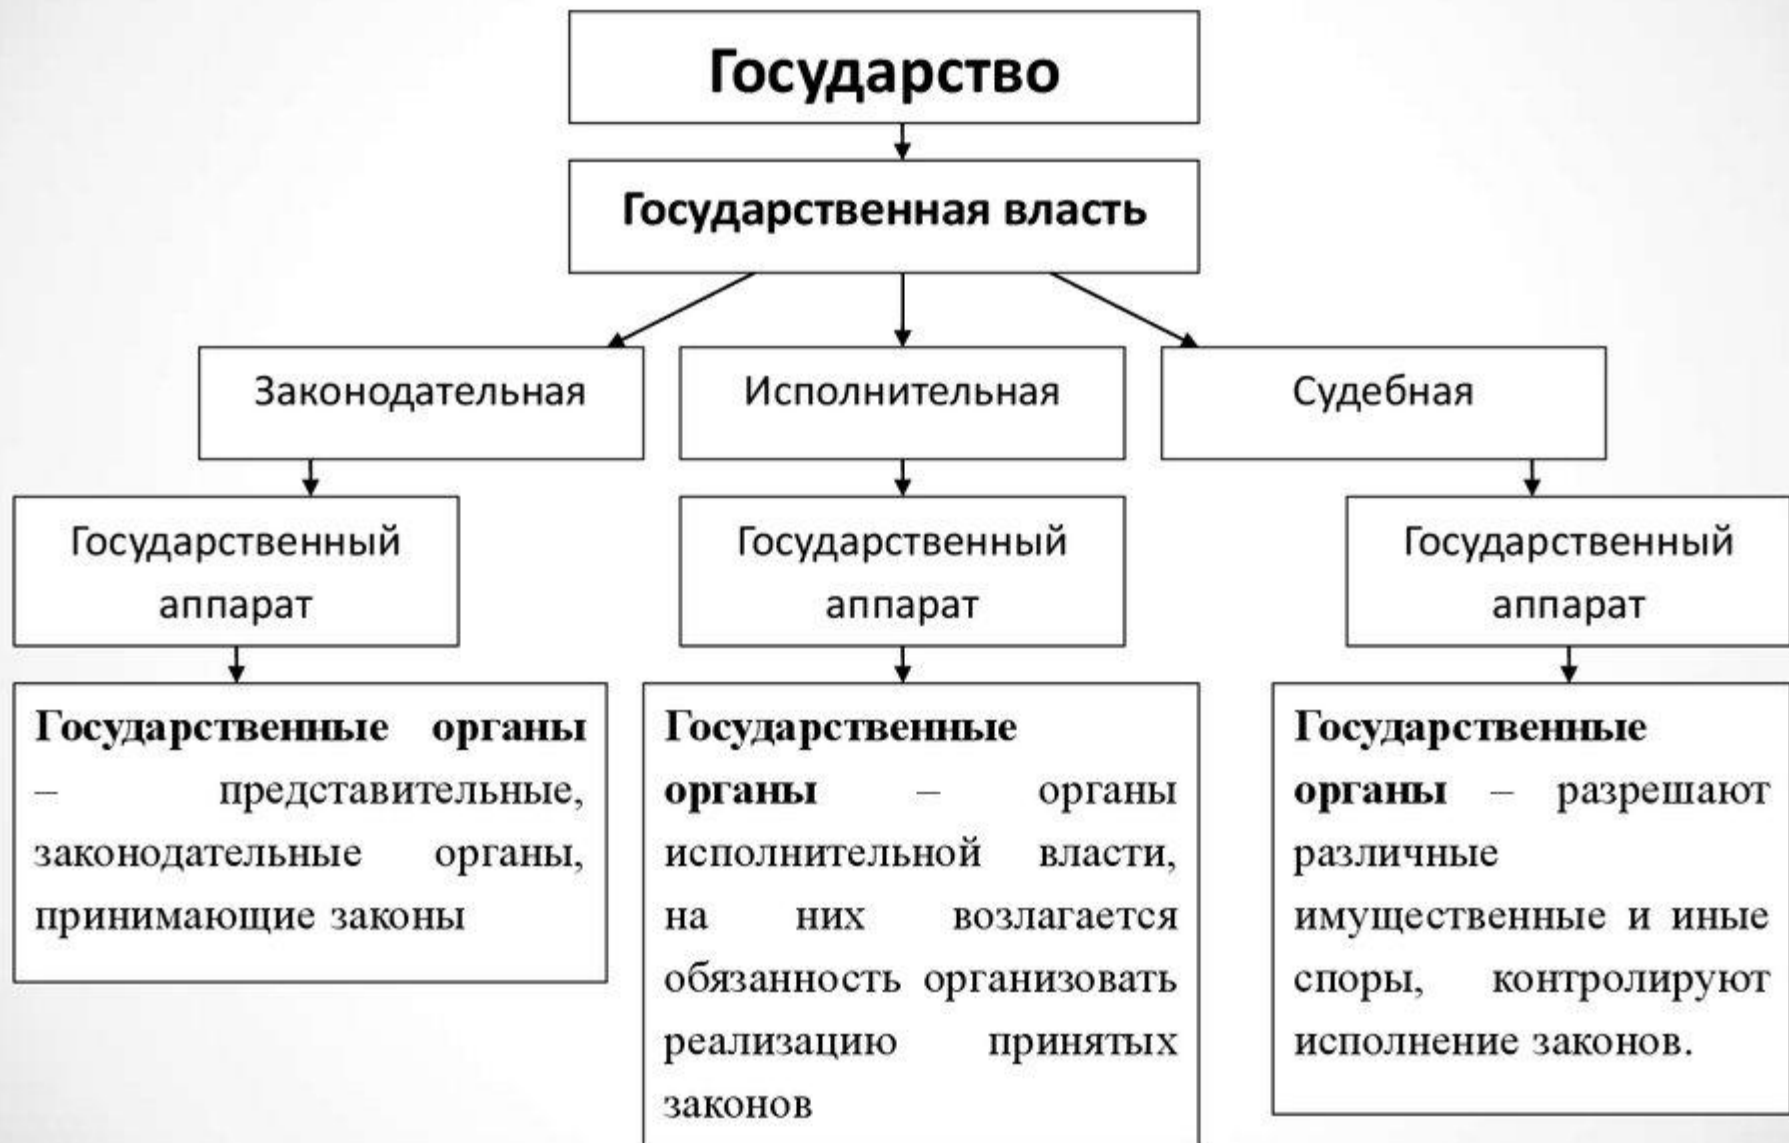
Государство

Государственная власть

Законодательная

Исполнительная

Судебная

Государственный аппарат

Государственный аппарат

Государственный аппарат

Государственные органы – представительные, законодательные органы, принимающие законы

Государственные органы – органы исполнительной власти, на них возлагается обязанность организовать реализацию принятых законов

Государственные органы – разрешают различные имущественные и иные споры, контролируют исполнение законов.